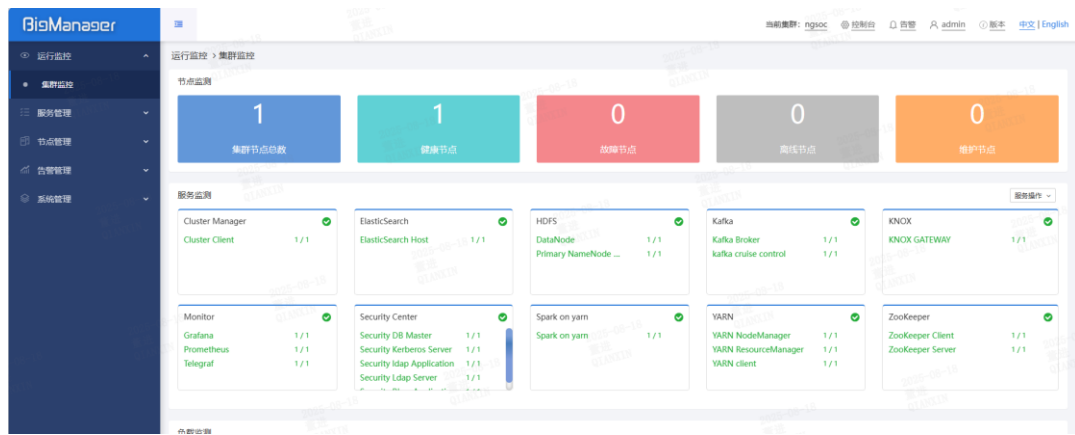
BigManager

运行监控
集群监控
服务管理
节点管理
告警管理
系统管理

当前集群: ngsoc 控制台 告警 admin 版本 中文 | English

运行监控 > 集群监控

节点监测

1
集群节点总数

1
健康节点

0
故障节点

0
离线节点

0
维护节点

服务监测

服务操作

Cluster Manager
Cluster Client 1 / 1

ElasticSearch
ElasticSearch Host 1 / 1

HDFS
DataNode 1 / 1
Primary NameNode ... 1 / 1

Kafka
Kafka Broker 1 / 1
kafka cruise control 1 / 1

KNOX
KNOX GATEWAY 1 / 1

Monitor
Grafana 1 / 1
Prometheus 1 / 1
Telegraf 1 / 1

Security Center
Security DB Master 1 / 1
Security Kerberos Server 1 / 1
Security ldap Application 1 / 1
Security Ldap Server 1 / 1
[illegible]

Spark on yarn
Spark on yarn 1 / 1

YARN
YARN NodeManager 1 / 1
YARN ResourceManager 1 / 1
YARN client 1 / 1

ZooKeeper
ZooKeeper Client 1 / 1
ZooKeeper Server 1 / 1

负载监测